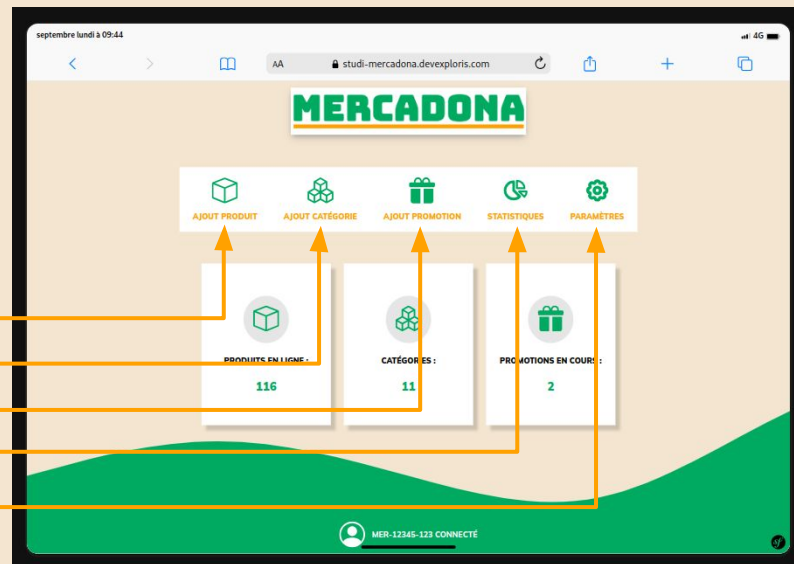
septembre lundi à 09:44

4G

AA studi-mercadona.devexploris.com

MERCADONA

AJOUT PRODUIT
AJOUT CATÉGORIE
AJOUT PROMOTION
STATISTIQUES
PARAMÈTRES

PRODUITS EN LIGNE :
116

CATÉGORIES :
11

PROMOTIONS EN COURS :
2

MER-12345-123 CONNECTÉ